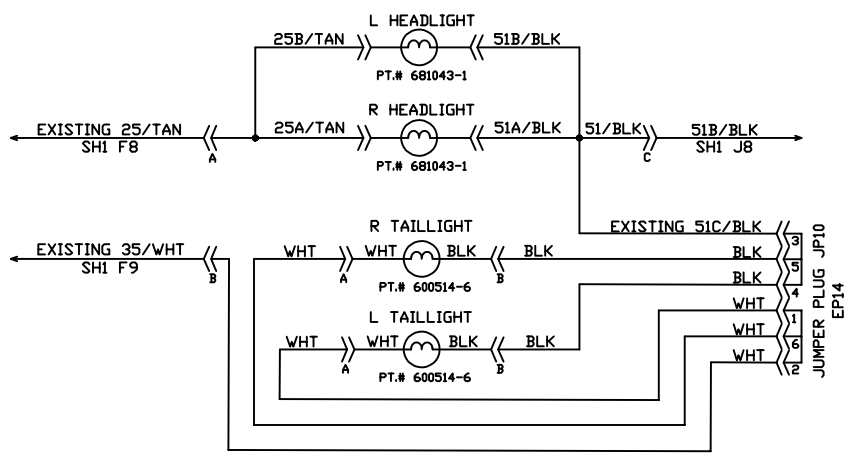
L HEADLIGHT
25B/TAN
51B/BLK
PT.# 681043-1
R HEADLIGHT
EXISTING 25/TAN
SH1 F8
A
25A/TAN
51A/BLK
PT.# 681043-1
51/BLK
C
51B/BLK
SH1 J8
R TAILLIGHT
EXISTING 51C/BLK
EXISTING 35/WHT
SH1 F9
B
WHT
WHT
BLK
BLK
A
PT.# 600514-6
B
BLK
BLK
WHT
L TAILLIGHT
WHT
WHT
BLK
BLK
WHT
A
PT.# 600514-6
B
WHT
3
5
4
1
6
2
JUMPER PLUG JP10
EP14